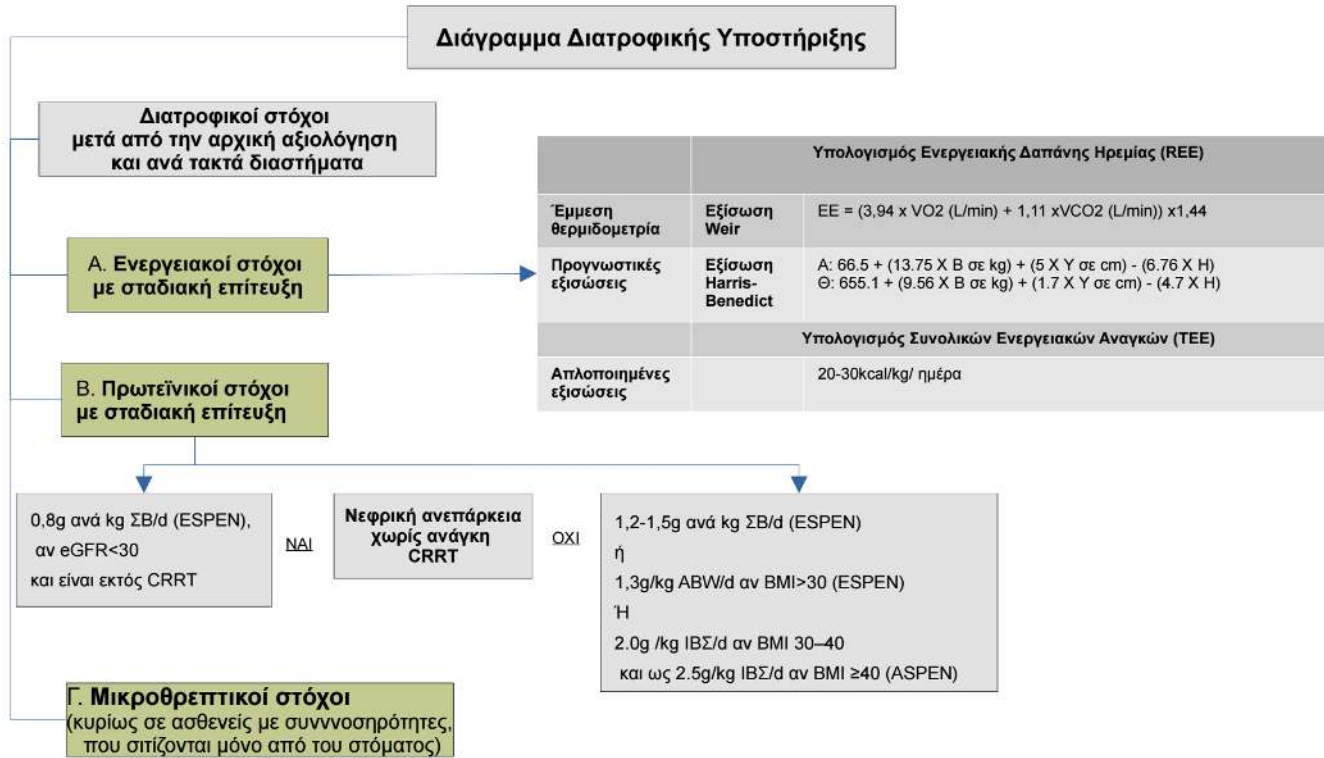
Διάγραμμα Διατροφικής Υποστήριξης

Διατροφικοί στόχοι μετά από την αρχική αξιολόγηση και ανά τακτά διαστήματα

Α. Ενεργειακοί στόχοι με σταδιακή επίτευξη

| | | Υπολογισμός Ενεργειακής Δαπάνης Ηρεμίας (REE) |
|---|---|---|
| Έμμεση θερμιδομετρία | Εξίσωση Weir | EE = (3,94 x VO2 (L/min) + 1,11 xVCO2 (L/min)) x1,44 |
| Προγνωστικές εξισώσεις | Εξίσωση Harris-Benedict | Α: 66.5 + (13.75 X B σε kg) + (5 X Y σε cm) - (6.76 X H)<br>Θ: 655.1 + (9.56 X B σε kg) + (1.7 X Y σε cm) - (4.7 X H) |
| | | Υπολογισμός Συνολικών Ενεργειακών Αναγκών (TEE) |
| Απλοποιημένες εξισώσεις | | 20-30kcal/kg/ ημέρα |

Β. Πρωτεϊνικοί στόχοι με σταδιακή επίτευξη

0,8g ανά kg ΣΒ/d (ESPEN), αν eGFR<30 και είναι εκτός CRRT

ΝΑΙ

Νεφρική ανεπάρκεια χωρίς ανάγκη CRRT

ΟΧΙ

1,2-1,5g ανά kg ΣΒ/d (ESPEN)
ή
1,3g/kg ABW/d αν BMI>30 (ESPEN)
Ή
2.0g /kg ΙΒΣ/d αν BMI 30–40
και ως 2.5g/kg ΙΒΣ/d αν BMI ≥40 (ASPEN)

Γ. Μικροθρεπτικοί στόχοι (κυρίως σε ασθενείς με συννοσηρότητες, που σιτίζονται μόνο από του στόματος)